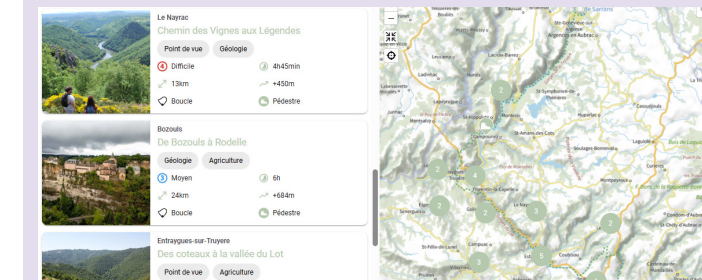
Le Nayrac
Chemin des Vignes aux Légendes
Point de vue
Géologie
4 Difficile
4h45min
13km
+450m
Boucle
Pédestre

Bozouls
De Bozouls à Rodelle
Géologie
Agriculture
3 Moyen
6h
24km
+684m
Boucle
Pédestre

Entraygues-sur-Truyere
Des coteaux à la vallée du Lot
Point de vue
Agriculture

2
2
2
4
2
2
3
2
3
5